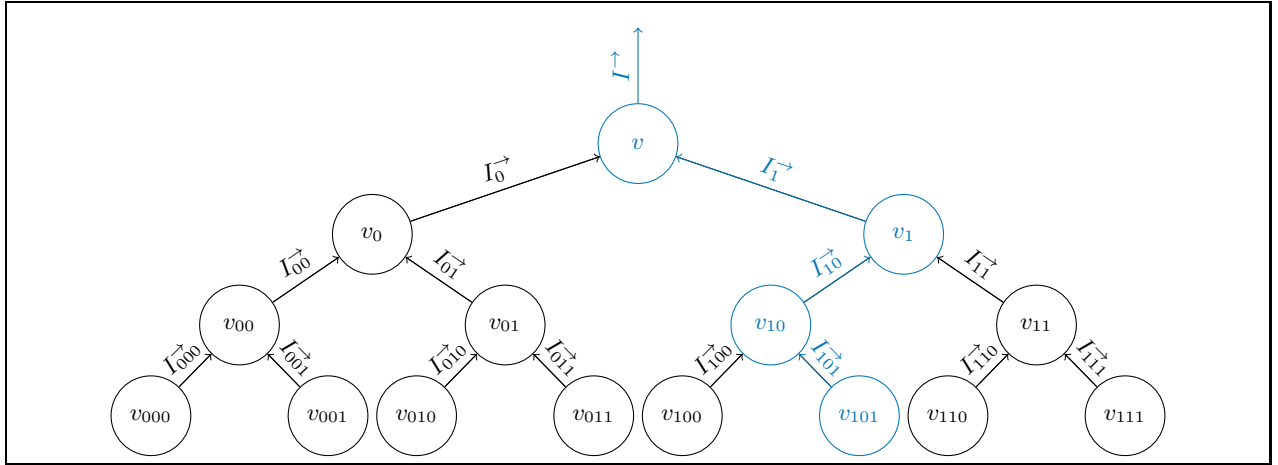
$\overrightarrow{I}$

$v$

$\overrightarrow{I_0}$

$\overrightarrow{I_1}$

$v_0$

$v_1$

$\overrightarrow{I_{00}}$

$\overrightarrow{I_{01}}$

$\overrightarrow{I_{10}}$

$\overrightarrow{I_{11}}$

$v_{00}$

$v_{01}$

$v_{10}$

$v_{11}$

$\overrightarrow{I_{000}}$

$\overrightarrow{I_{001}}$

$\overrightarrow{I_{010}}$

$\overrightarrow{I_{011}}$

$\overrightarrow{I_{100}}$

$\overrightarrow{I_{101}}$

$\overrightarrow{I_{110}}$

$\overrightarrow{I_{111}}$

$v_{000}$

$v_{001}$

$v_{010}$

$v_{011}$

$v_{100}$

$v_{101}$

$v_{110}$

$v_{111}$